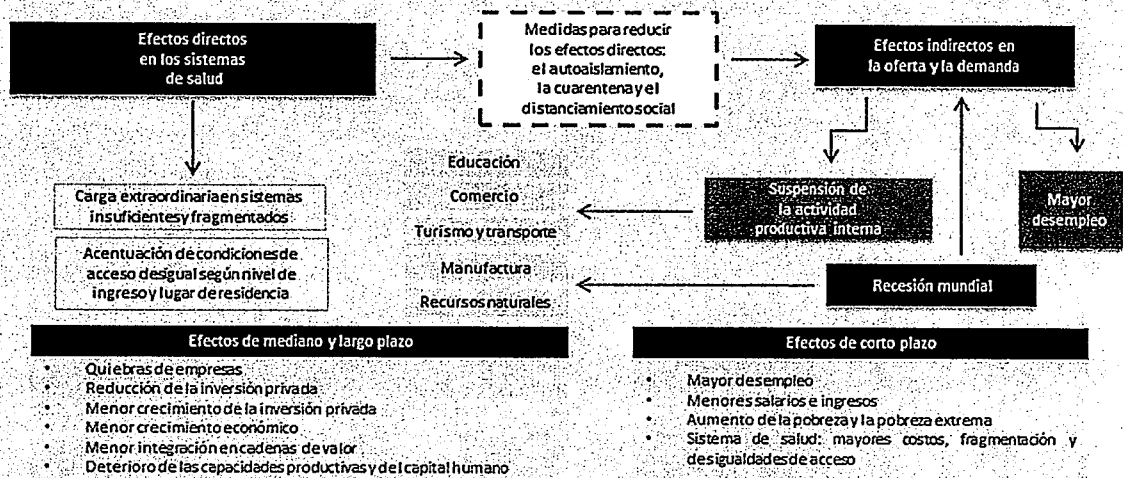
Efectos directos en los sistemas de salud

Medidas para reducir los efectos directos: el autoaislamiento, la cuarentena y el distanciamiento social

Efectos indirectos en la oferta y la demanda

Carga extraordinaria en sistemas insuficientes y fragmentados

Acentuación de condiciones de acceso desigual según nivel de ingreso y lugar de residencia

Educación

Comercio

Turismo y transporte

Manufactura

Recursos naturales

Suspensión de la actividad productiva interna

Mayor desempleo

Recesión mundial

Efectos de mediano y largo plazo

- Quiebras de empresas
- Reducción de la inversión privada
- Menor crecimiento de la inversión privada
- Menor crecimiento económico
- Menor integración en cadenas de valor
- Deterioro de las capacidades productivas y del capital humano

Efectos de corto plazo

- Mayor desempleo
- Menores salarios e ingresos
- Aumento de la pobreza y la pobreza extrema
- Sistema de salud: mayores costos, fragmentación y desigualdades de acceso